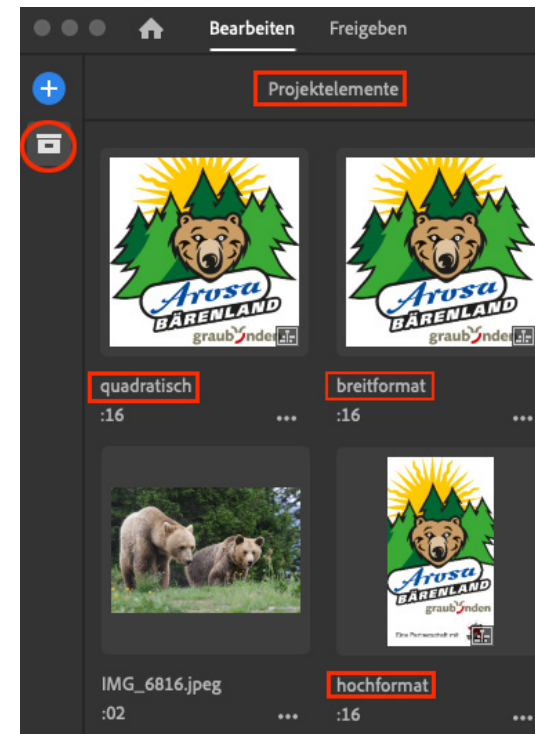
Bearbeiten Freigeben

Projektelemente

Arosa BÄRENLAND graubünden

Arosa BÄRENLAND graubünden

quadratisch
:16

breitformat
:16

Arosa BÄRENLAND graubünden
Eine Partnerschaft mit

IMG_6816.jpeg
:02

hochformat
:16